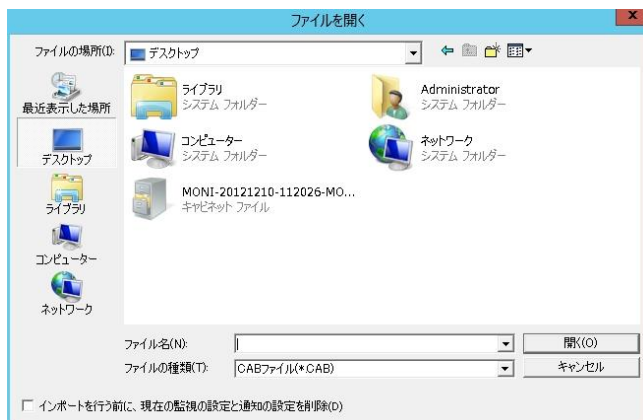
ファイルを開く

ファイルの場所(I): デスクトップ

最近表示した場所
デスクトップ
ライブラリ
コンピューター
ネットワーク

ライブラリ
システム フォルダー

Administrator
システム フォルダー

コンピューター
システム フォルダー

ネットワーク
システム フォルダー

MONI-20121210-112026-MO...
キャビネット ファイル

ファイル名(N):
ファイルの種類(T): CABファイル(*.CAB)

開く(O)
キャンセル

インポートを行う前に、現在の監視の設定と通知の設定を削除(D)